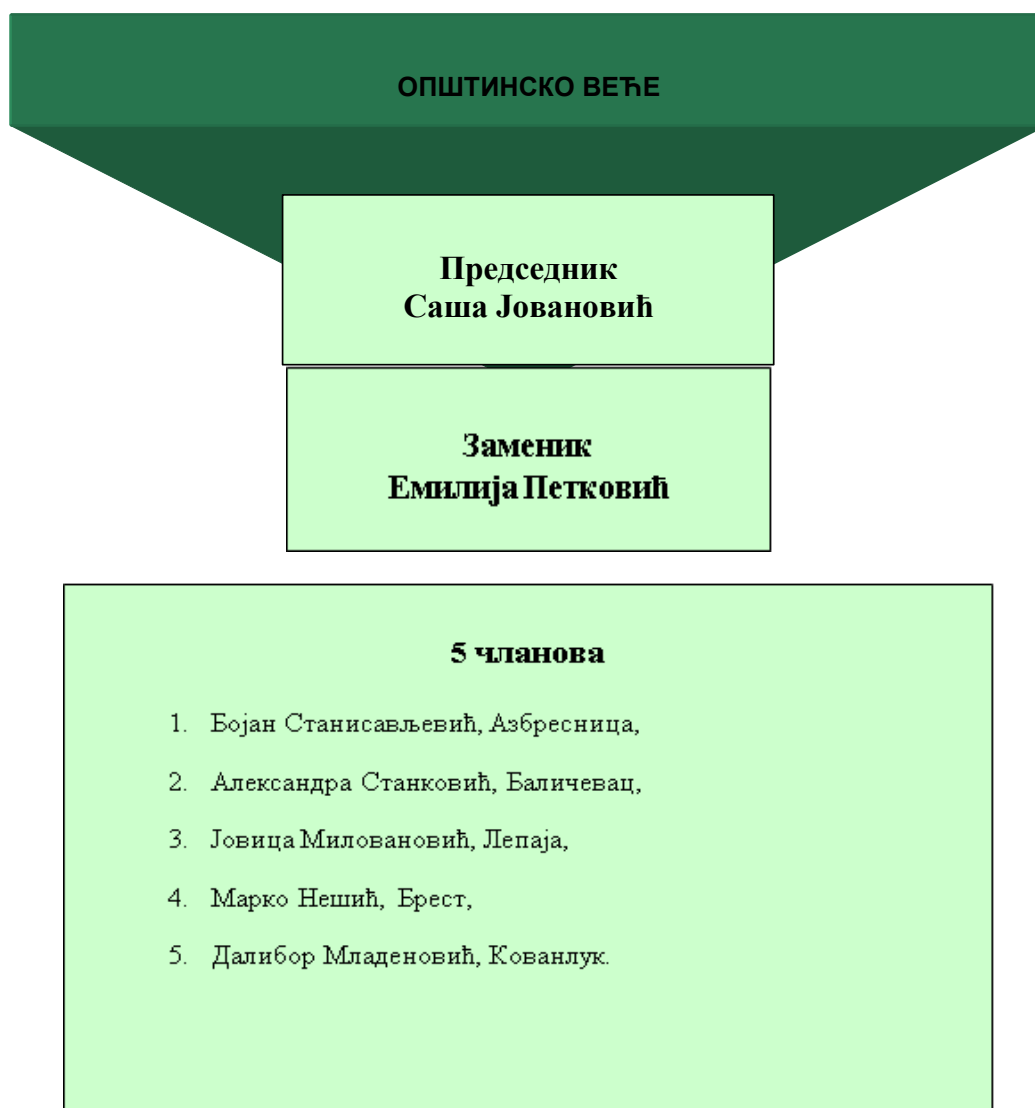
ОПШТИНСКО ВЕЋЕ

Председник
Саша Јовановић

Заменик
Емилија Петковић

5 чланова

1. Бојан Станисављевић, Азбресница,
2. Александра Станковић, Баличевац,
3. Јовица Миловановић, Лепаја,
4. Марко Нешић, Брест,
5. Далибор Младеновић, Кованлук.